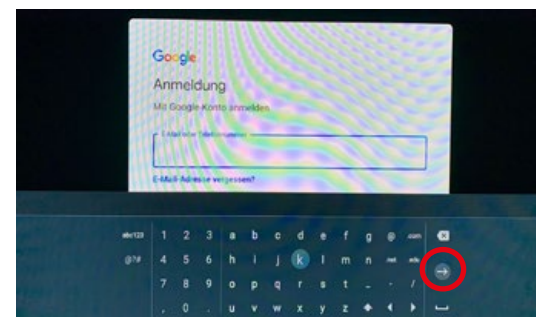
Google

Anmeldung

Mit Google-Konto anmelden

E-Mail oder Telefonnummer

E-Mail-Adresse vergessen?

abc123 1 2 3 a b c d e f g @ .com
@?# 4 5 6 h i j k l m n .net .edu
7 8 9 o p q r s t - /
, 0 . u v w x y z